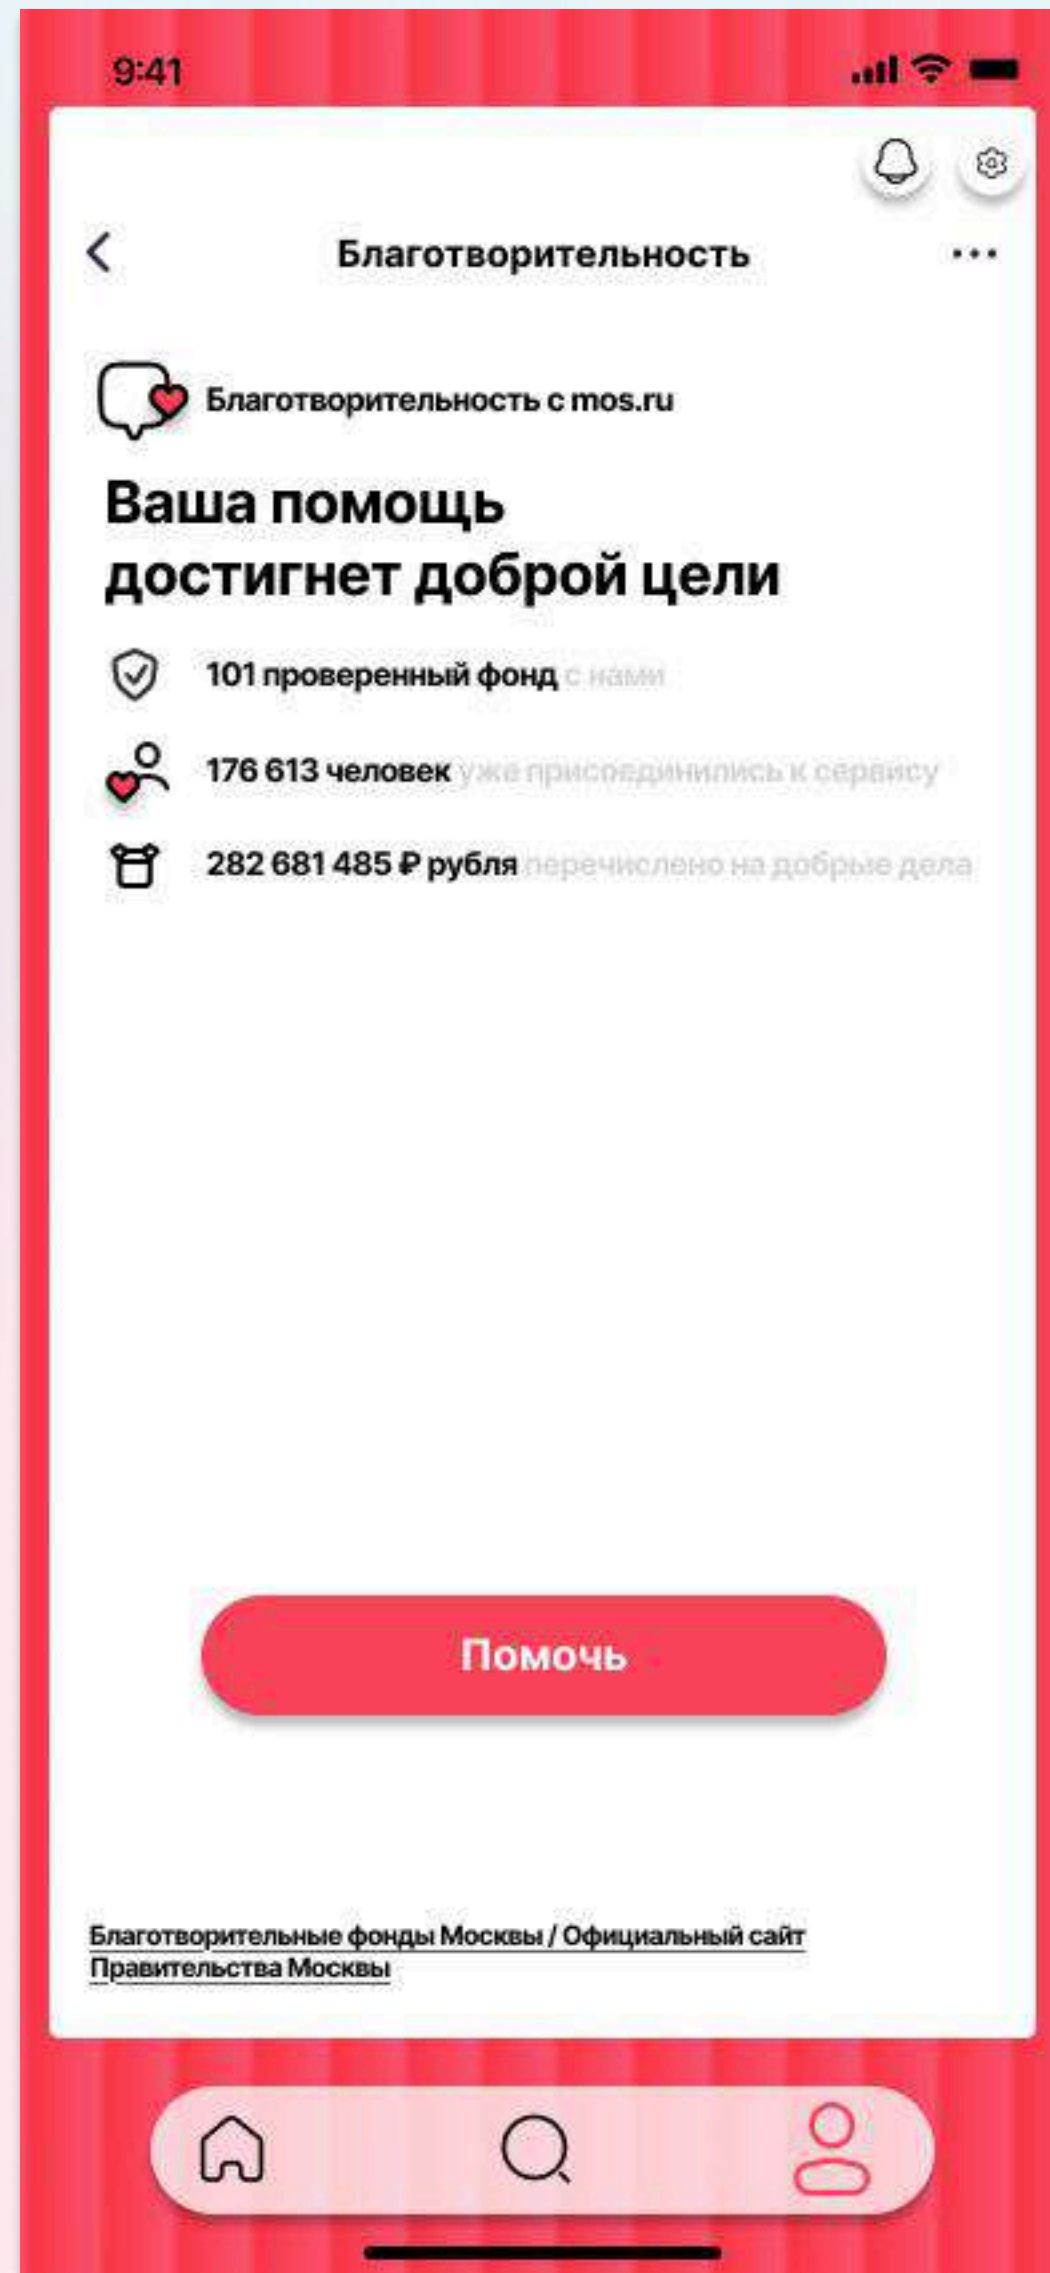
9:41

Благотворительность

Благотворительность с mos.ru

Ваша помощь достигнет доброй цели

101 проверенный фонд с нами

176 613 человек уже присоединились к сервису

282 681 485 ₽ рубля перечислено на добрые дела

Помочь

Благотворительные фонды Москвы / Официальный сайт Правительства Москвы